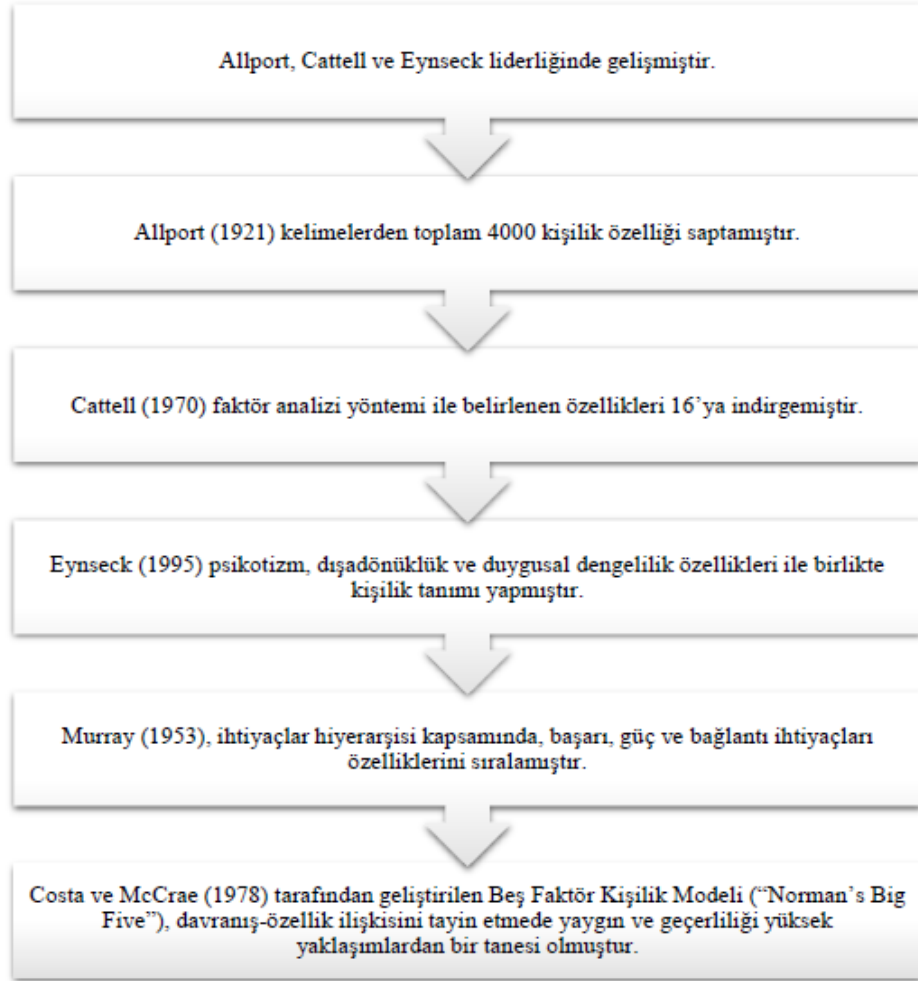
Allport, Cattell ve Eynseck liderliğinde gelişmiştir.

Allport (1921) kelimelerden toplam 4000 kişilik özelliği saptamıştır.

Cattell (1970) faktör analizi yöntemi ile belirlenen özellikleri 16'ya indirgemiştir.

Eynseck (1995) psikotizm, dışadönüklük ve duygusal dengelilik özellikleri ile birlikte kişilik tanımı yapmıştır.

Murray (1953), ihtiyaçlar hiyerarşisi kapsamında, başarı, güç ve bağlantı ihtiyaçları özelliklerini sıralamıştır.

Costa ve McCrae (1978) tarafından geliştirilen Beş Faktör Kişilik Modeli ("Norman's Big Five"), davranış-özellik ilişkisini tayin etmede yaygın ve geçerliliği yüksek yaklaşımlardan bir tanesi olmuştur.